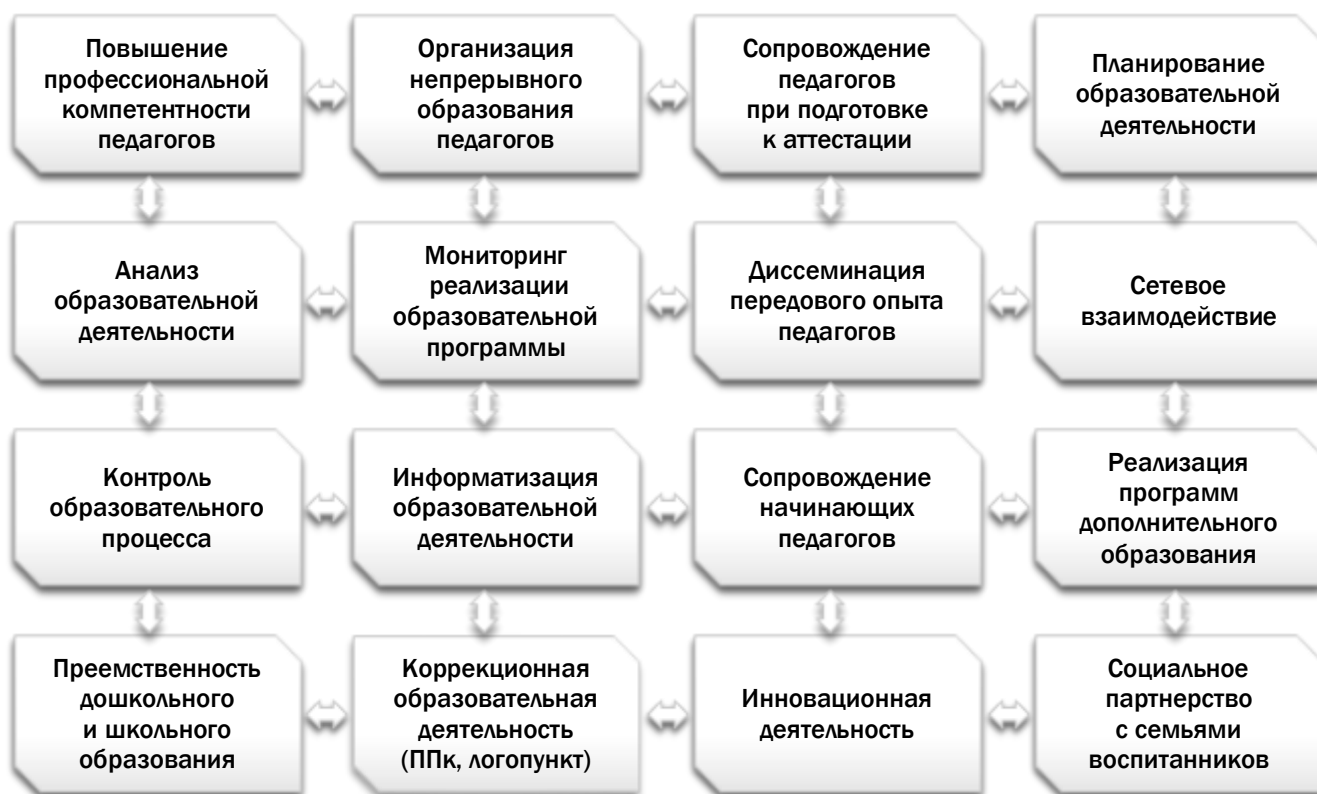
Повышение профессиональной компетентности педагогов

Организация непрерывного образования педагогов

Сопровождение педагогов при подготовке к аттестации

Планирование образовательной деятельности

Анализ образовательной деятельности

Мониторинг реализации образовательной программы

Диссеминация передового опыта педагогов

Сетевое взаимодействие

Контроль образовательного процесса

Информатизация образовательной деятельности

Сопровождение начинающих педагогов

Реализация программ дополнительного образования

Преемственность дошкольного и школьного образования

Коррекционная образовательная деятельность (ППк, логопункт)

Инновационная деятельность

Социальное партнерство с семьями воспитанников